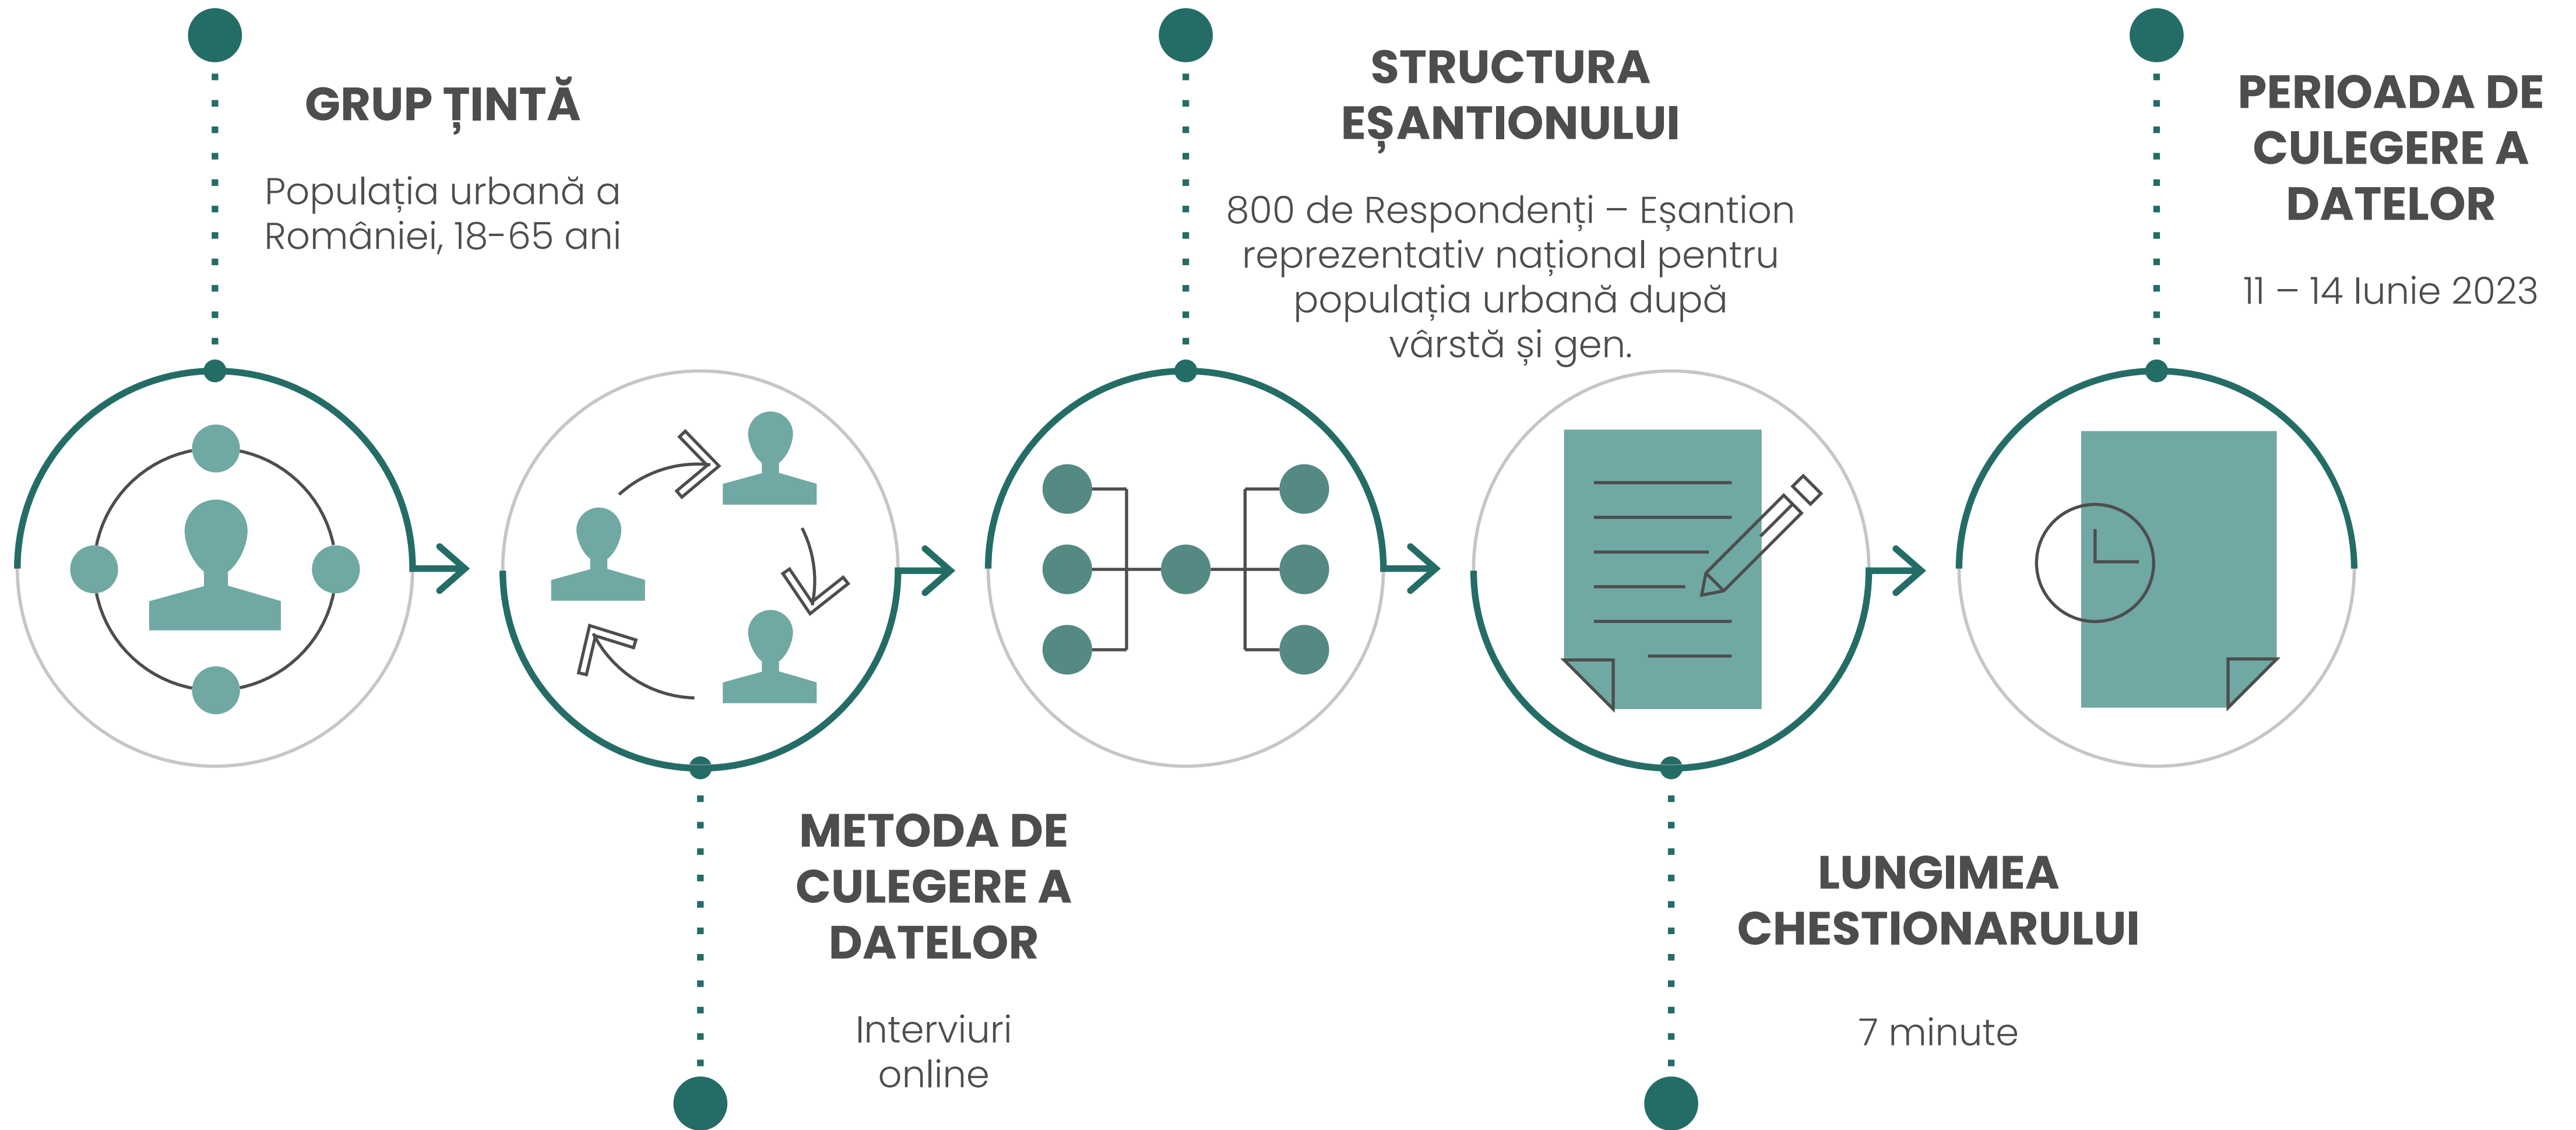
GRUP ȚINTĂ

Populația urbană a României, 18-65 ani

STRUCTURA EȘANTIONULUI

800 de Respondenți – Eșantion reprezentativ național pentru populația urbană după vârstă și gen.

PERIOADA DE CULEGERE A DATELOR

11 – 14 Iunie 2023

METODA DE CULEGERE A DATELOR

Interviuri online

LUNGIMEA CHESTIONARULUI

7 minute